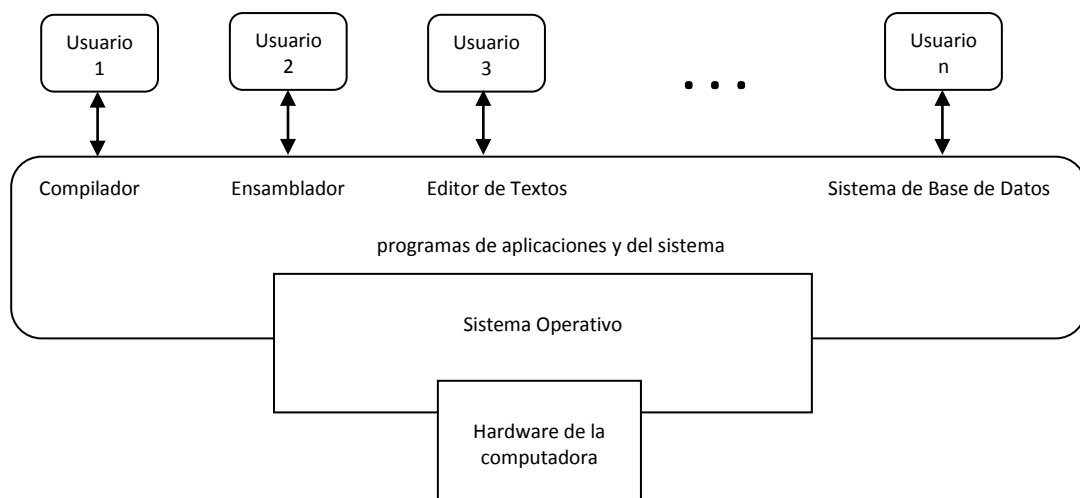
Usuario 1

Usuario 2

Usuario 3

. . .

Usuario n

Compilador

Ensamblador

Editor de Textos

Sistema de Base de Datos

programas de aplicaciones y del sistema

Sistema Operativo

Hardware de la computadora